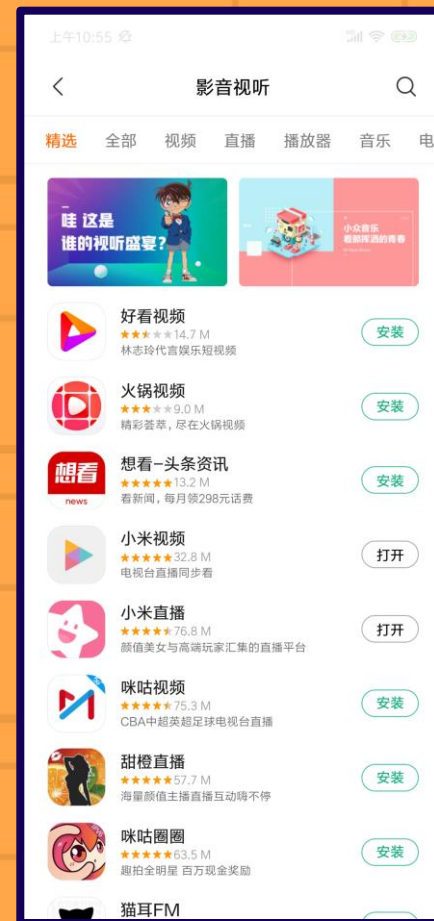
上午10:55

影音视听

精选 全部 视频 直播 播放器 音乐 电

哇 这是谁的视听盛宴?

小众音乐 看那浑浊的青春

好看视频
14.7 M
林志玲代言娱乐短视频
安装

火锅视频
9.0 M
精彩荟萃，尽在火锅视频
安装

想看-头条资讯
13.2 M
看新闻，每月领298元话费
安装

想看 news

小米视频
32.8 M
电视台直播同步看
打开

小米直播
76.8 M
颜值美女与高端玩家汇集的直播平台
打开

咪咕视频
75.3 M
CBA中超英超足球电视台直播
安装

甜橙直播
57.7 M
海量颜值主播直播互动嗨不停
安装

咪咕圈圈
63.5 M
趣拍全明星 百万现金奖励
安装

猫耳FM